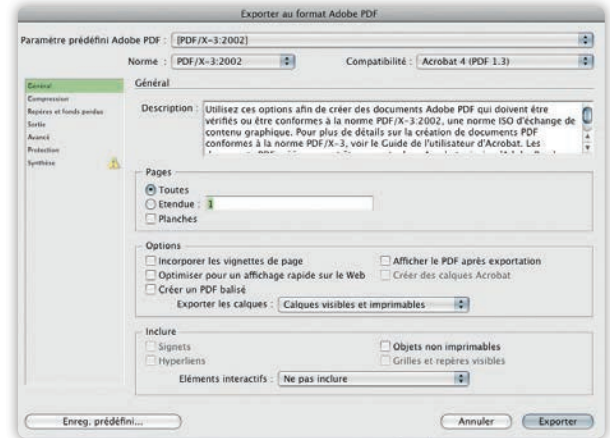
Exporter au format Adobe PDF

Paramètre prédéfini Adobe PDF : [PDF/X-3:2002]

Norme : PDF/X-3:2002

Compatibilité : Acrobat 4 (PDF 1.3)

Général
Compression
Repères et fonds perdus
Sortie
Avancé
Protection
Synthèse

Général

Description : Utilisez ces options afin de créer des documents Adobe PDF qui doivent être vérifiés ou être conformes à la norme PDF/X-3:2002, une norme ISO d'échange de contenu graphique. Pour plus de détails sur la création de documents PDF conformes à la norme PDF/X-3, voir le Guide de l'utilisateur d'Acrobat. Les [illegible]

Pages
Toutes
Etendue : 1
Planches

Options
Incorporer les vignettes de page
Optimiser pour un affichage rapide sur le Web
Créer un PDF balisé
Afficher le PDF après exportation
Créer des calques Acrobat
Exporter les calques : Calques visibles et imprimables

Inclure
Signets
Hyperliens
Objets non imprimables
Grilles et repères visibles
Eléments interactifs : Ne pas inclure

Enreg. prédéfini...
Annuler
Exporter